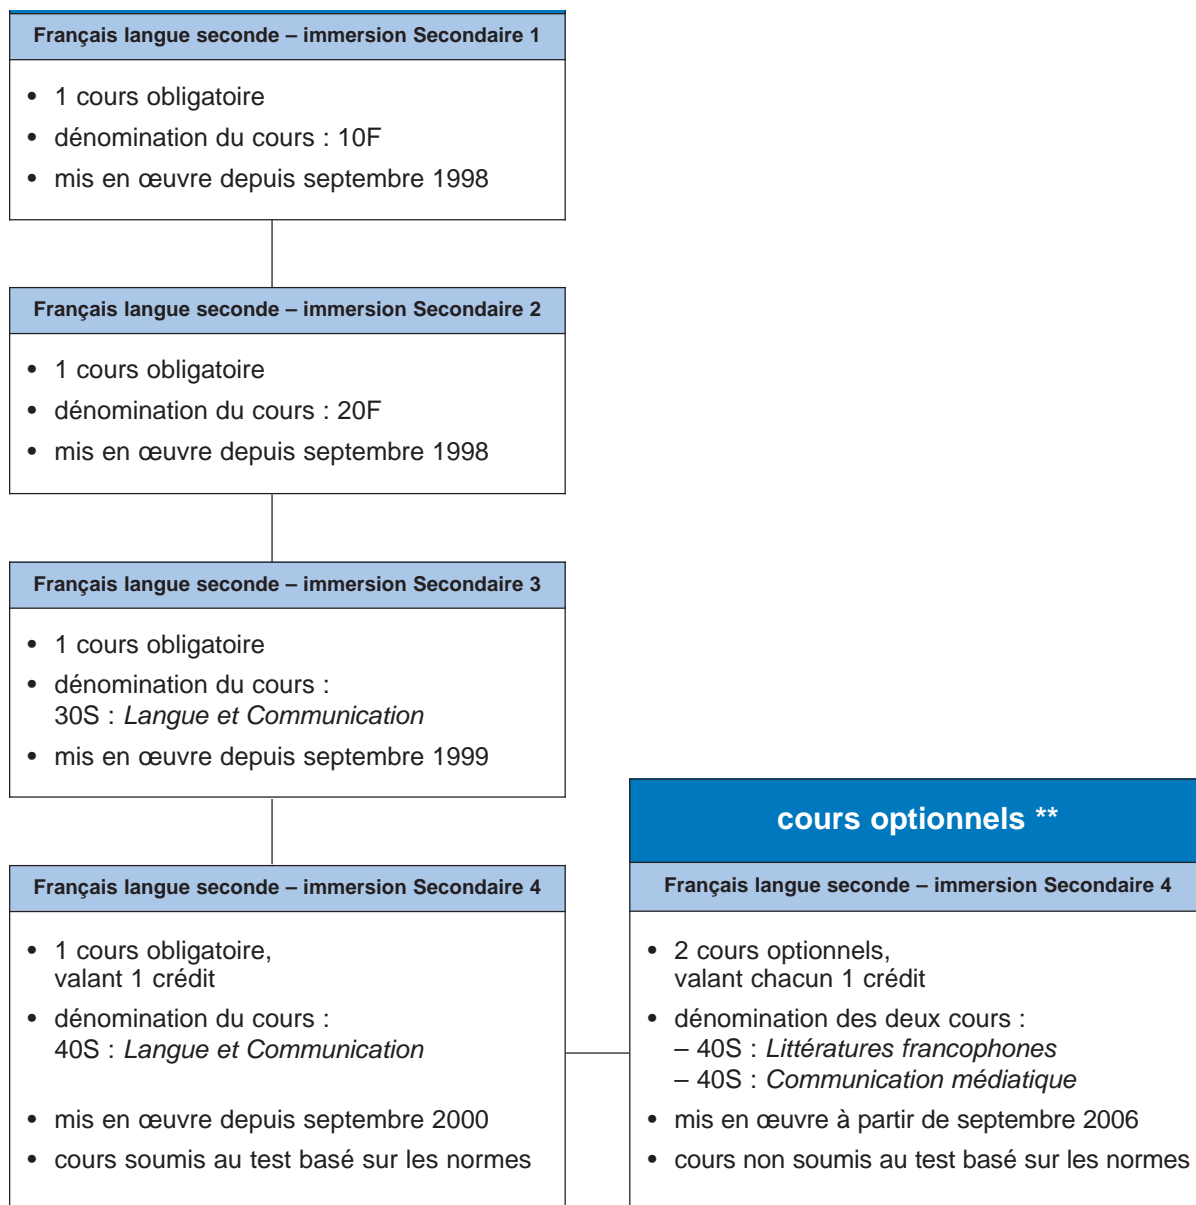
Français langue seconde – immersion Secondaire 1

- 1 cours obligatoire
- dénomination du cours : 10F
- mis en œuvre depuis septembre 1998

Français langue seconde – immersion Secondaire 2

- 1 cours obligatoire
- dénomination du cours : 20F
- mis en œuvre depuis septembre 1998

Français langue seconde – immersion Secondaire 3

- 1 cours obligatoire
- dénomination du cours : 30S : *Langue et Communication*
- mis en œuvre depuis septembre 1999

Français langue seconde – immersion Secondaire 4

- 1 cours obligatoire, valant 1 crédit
- dénomination du cours : 40S : *Langue et Communication*
- mis en œuvre depuis septembre 2000
- cours soumis au test basé sur les normes

cours optionnels **

Français langue seconde – immersion Secondaire 4

- 2 cours optionnels, valant chacun 1 crédit
- dénomination des deux cours :
– 40S : *Littératures francophones*
– 40S : *Communication médiatique*
- mis en œuvre à partir de septembre 2006
- cours non soumis au test basé sur les normes